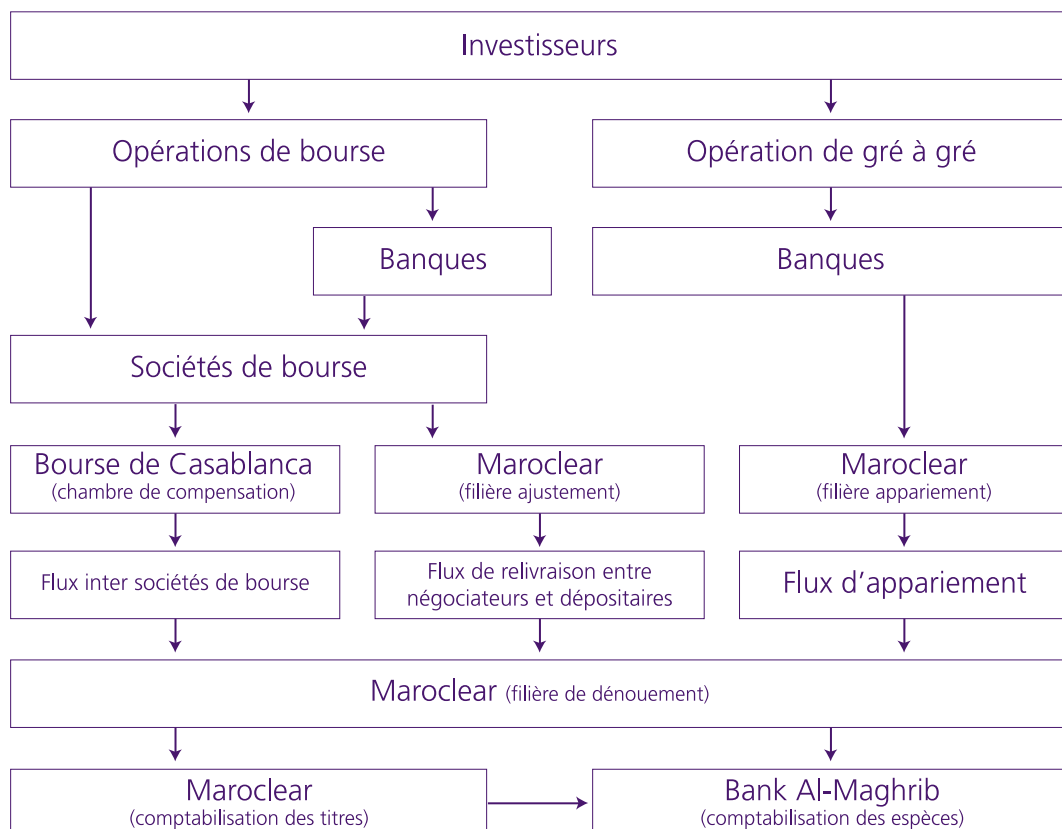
Investisseurs

Opérations de bourse

Opération de gré à gré

Banques

Banques

Sociétés de bourse

Bourse de Casablanca
(chambre de compensation)

Maroclear
(filière ajustement)

Maroclear
(filière appariement)

Flux inter sociétés de bourse

Flux de relivraison entre négociateurs et dépositaires

Flux d'appariement

Maroclear (filière de dénouement)

Maroclear
(comptabilisation des titres)

Bank Al-Maghrib
(comptabilisation des espèces)